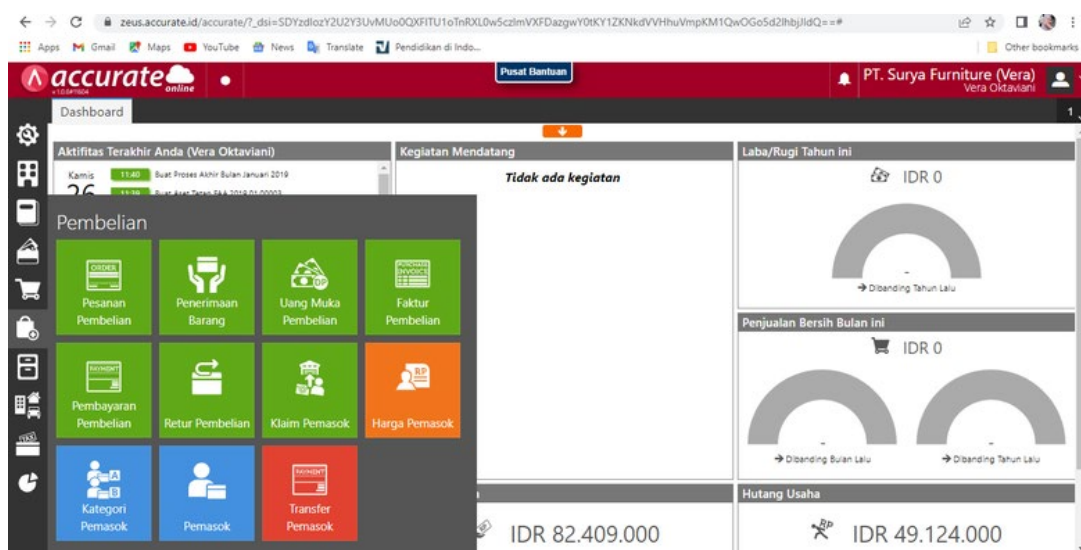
zeus.accurate.id/accurate/?_dsi=SDYzdlozY2U2Y3UvMUo0QXFITU1oTnRXL0w5czlmVXFDazgwY0tKY1ZKNkdVVHhuVmpKM1QwOGo5d2lhbjJldQ==#

Apps Gmail Maps YouTube News Translate Pendidikan di Indo... Other bookmarks

accurate online

Pusat Bantuan

PT. Surya Furniture (Vera)
Vera Oktaviani

Dashboard

Aktifitas Terakhir Anda (Vera Oktaviani)

Kamis 26 11:40 Buat Proses Akhir Bulan Januari 2019
11:39 Buat Aset Tetap FAA 2019.01.00003

Kegiatan Mendatang

Tidak ada kegiatan

Laba/Rugi Tahun ini

IDR 0

-

→ Dibanding Tahun Lalu

Penjualan Bersih Bulan ini

IDR 0

-

→ Dibanding Bulan Lalu

-

→ Dibanding Tahun Lalu

Pembelian

ORDER
Pesanan Pembelian

Penerimaan Barang

Uang Muka Pembelian

PURCHASE INVOICE
Faktur Pembelian

PAYMENT
Pembayaran Pembelian

Retur Pembelian

Klaim Pemasok

RP
Harga Pemasok

A B
Kategori Pemasok

Pemasok

PAYMENT
Transfer Pemasok

IDR 82.409.000

Hutang Usaha

IDR 49.124.000